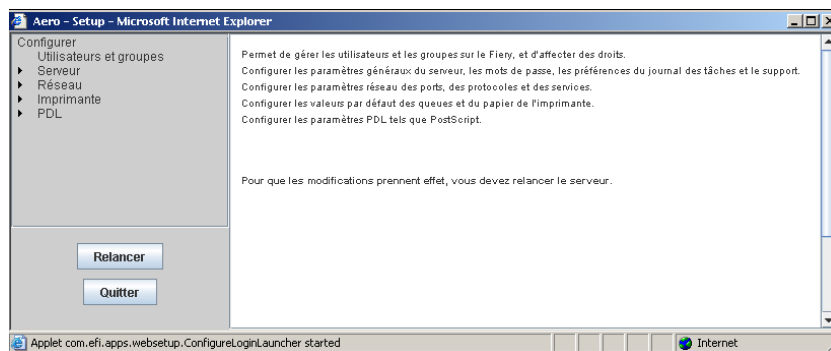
Aero - Setup - Microsoft Internet Explorer

Configurer
Utilisateurs et groupes
Serveur
Réseau
Imprimante
PDL

Permet de gérer les utilisateurs et les groupes sur le Fiery, et d'affecter des droits.
Configurer les paramètres généraux du serveur, les mots de passe, les préférences du journal des tâches et le support.
Configurer les paramètres réseau des ports, des protocoles et des services.
Configurer les valeurs par défaut des queues et du papier de l'imprimante.
Configurer les paramètres PDL tels que PostScript.

Pour que les modifications prennent effet, vous devez relancer le serveur.

Relancer

Quitter

Applet com.efi.apps.websetup.ConfigureLoginLauncher started

Internet